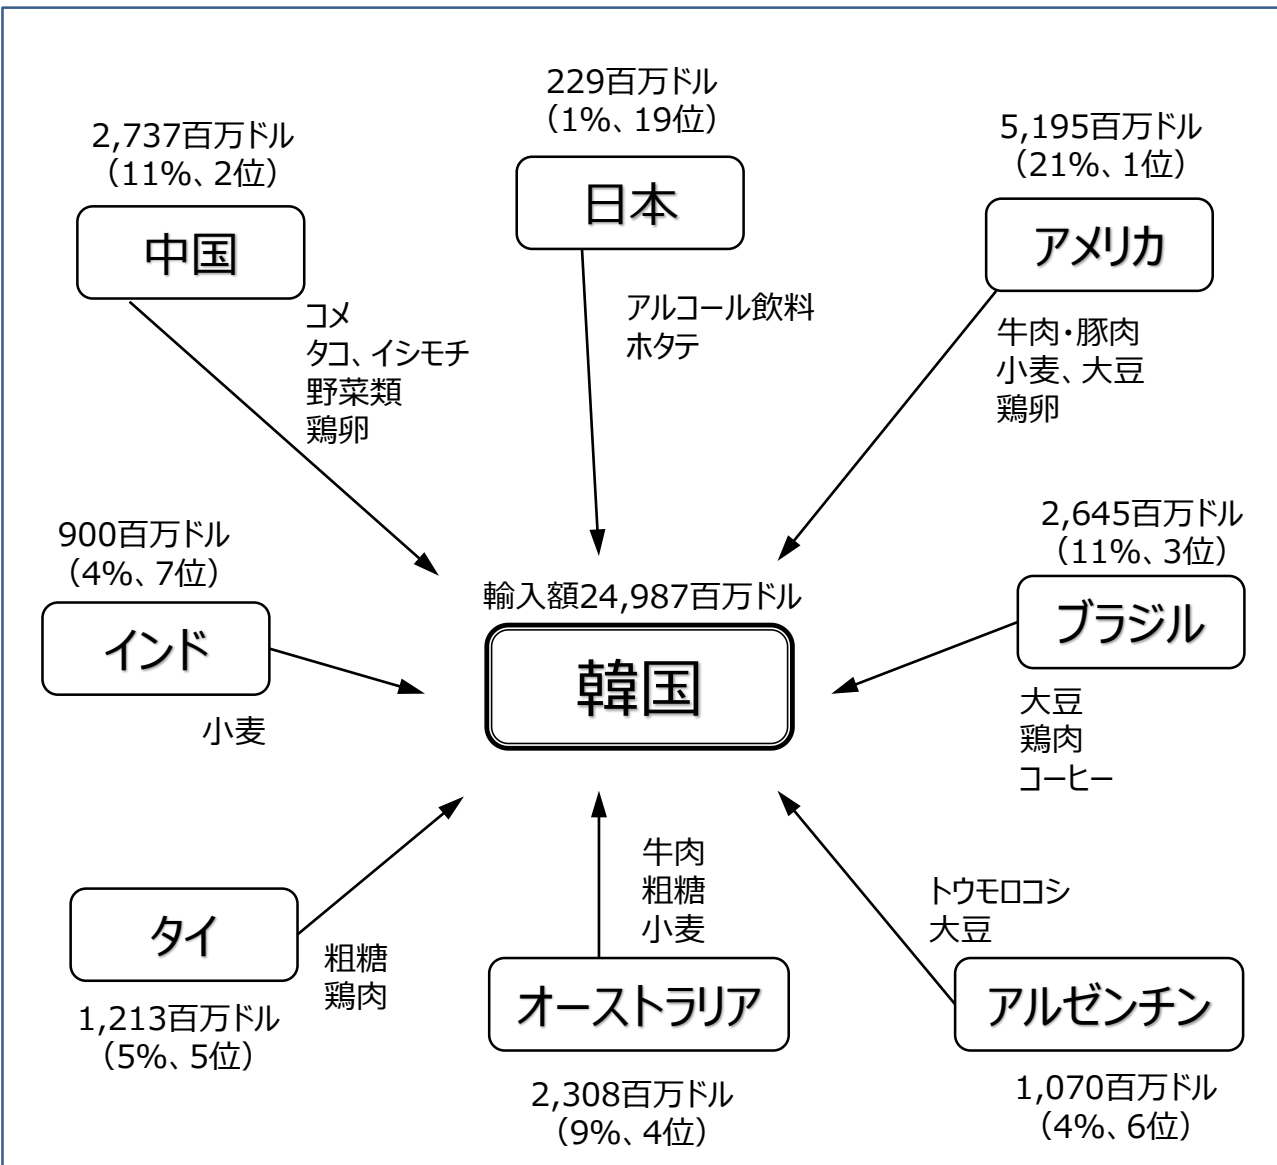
229百万ドル
（1%、19位）

日本

アルコール飲料
ホタテ

2,737百万ドル
（11%、2位）

中国

コメ
タコ、イシモチ
野菜類
鶏卵

5,195百万ドル
（21%、1位）

アメリカ

牛肉・豚肉
小麦、大豆
鶏卵

900百万ドル
（4%、7位）

インド

小麦

輸入額24,987百万ドル

韓国

2,645百万ドル
（11%、3位）

ブラジル

大豆
鶏肉
コーヒー

タイ

粗糖
鶏肉

1,213百万ドル
（5%、5位）

牛肉
粗糖
小麦

オーストラリア

2,308百万ドル
（9%、4位）

トウモロコシ
大豆

アルゼンチン

1,070百万ドル
（4%、6位）